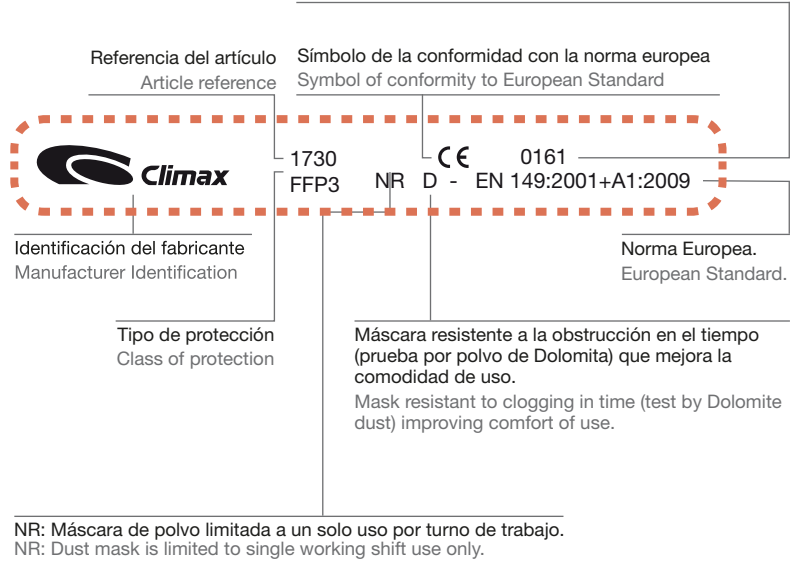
Referencia del artículo
Article reference

Símbolo de la conformidad con la norma europea
Symbol of conformity to European Standard

Climax

1730
FFP3

CE

0161

NR D - EN 149:2001+A1:2009

Identificación del fabricante
Manufacturer Identification

Norma Europea.
European Standard.

Tipo de protección
Class of protection

Máscara resistente a la obstrucción en el tiempo (prueba por polvo de Dolomita) que mejora la comodidad de uso.
Mask resistant to clogging in time (test by Dolomite dust) improving comfort of use.

NR: Máscara de polvo limitada a un solo uso por turno de trabajo.
NR: Dust mask is limited to single working shift use only.